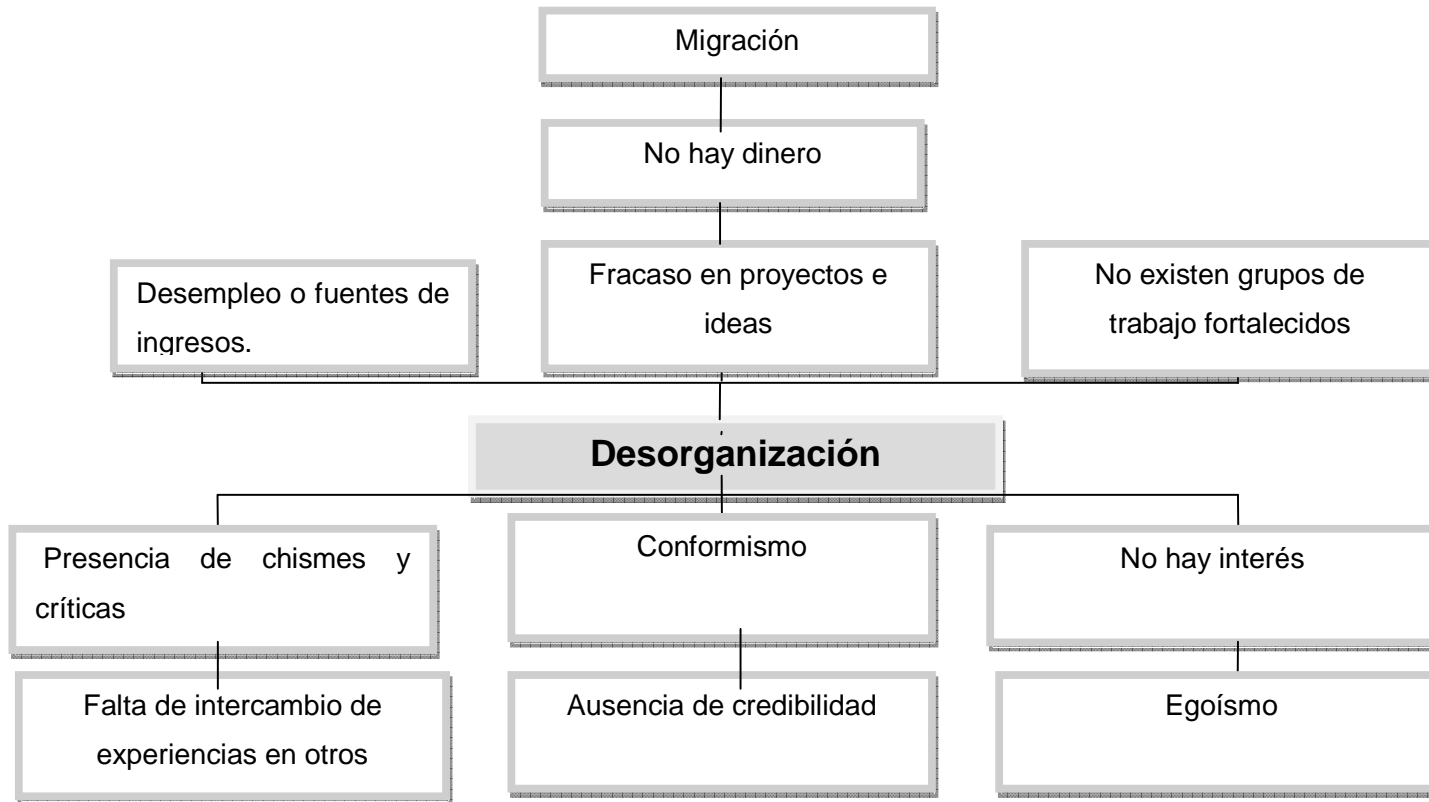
Migración

No hay dinero

Desempleo o fuentes de ingresos.

Fracaso en proyectos e ideas

No existen grupos de trabajo fortalecidos

Desorganización

Presencia de chismes y críticas

Conformismo

No hay interés

Falta de intercambio de experiencias en otros

Ausencia de credibilidad

Egoísmo